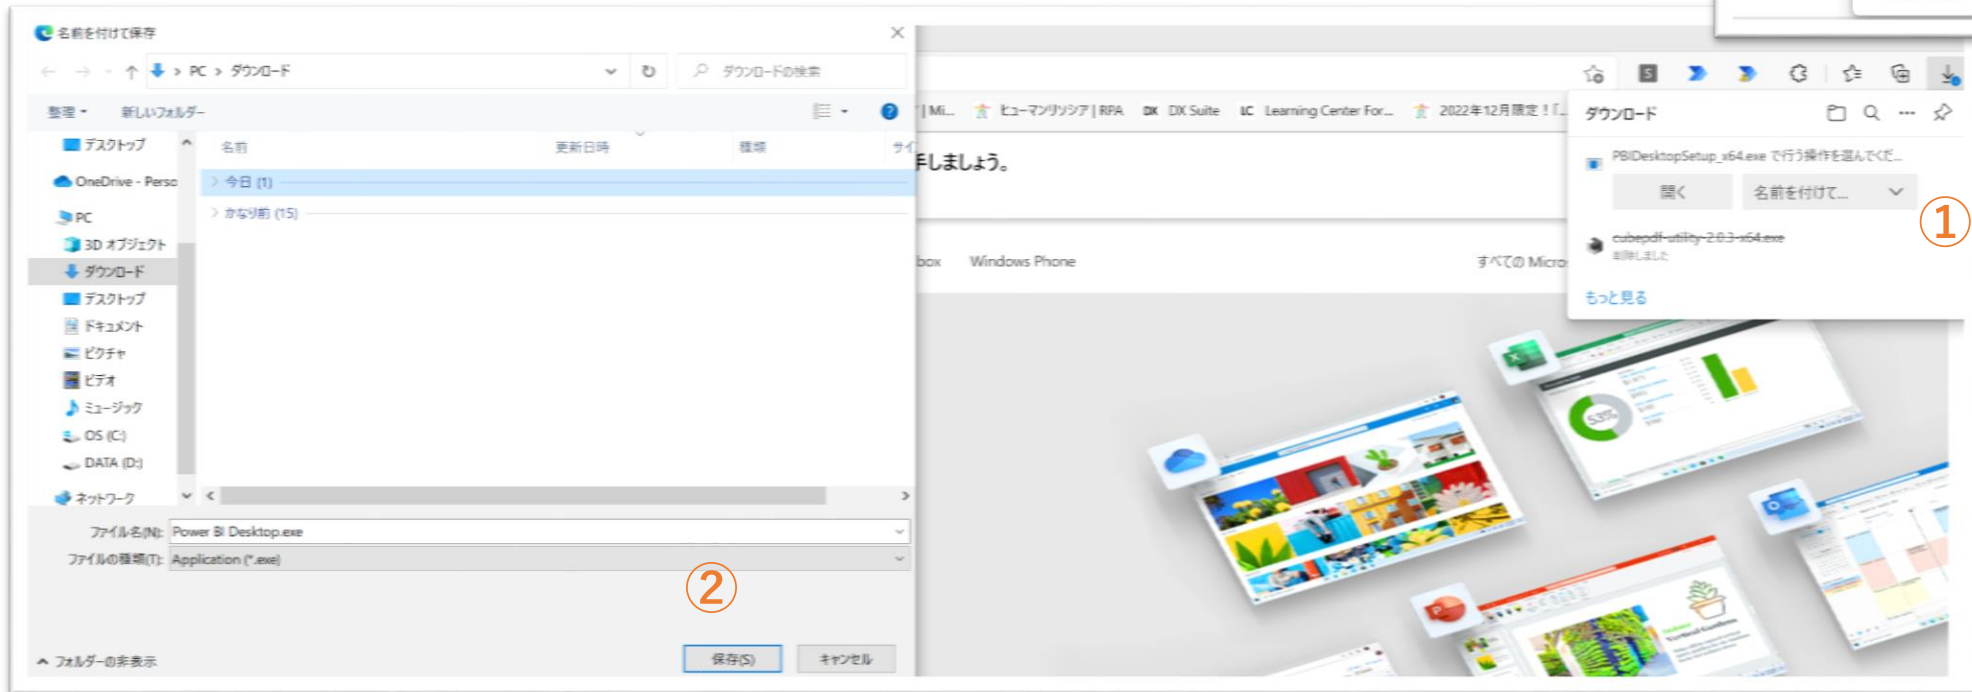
名前を付けて保存

PC > ダウンロード

ダウンロードの検索

整理 ▾ 新しいフォルダー

デスクトップ
OneDrive - Perso
PC
3D オブジェクト
ダウンロード
デスクトップ
ドキュメント
ピクチャ
ビデオ
ミュージック
OS (C:)
DATA (D:)
ネットワーク

名前 更新日時 種類 サイ

今日 (1)
かなり前 (15)

ファイル名(N): Power BI Desktop.exe
ファイルの種類(T): Application (*.exe)

フォルダーの非表示

保存(S) キャンセル

②

| Mi... ヒューマンリソシア | RPA DX DX Suite LC Learning Center For... 2022年12月限定！[...

ダウンロード

PBIDesktopSetup_x64.exe で行う操作を選んでくだ...
開く 名前を付けて...

①

cubepdf-utility-2.0.3-x64.exe
削除しました

もっと見る

手しましょう。

box Windows Phone すべての Micro

53%